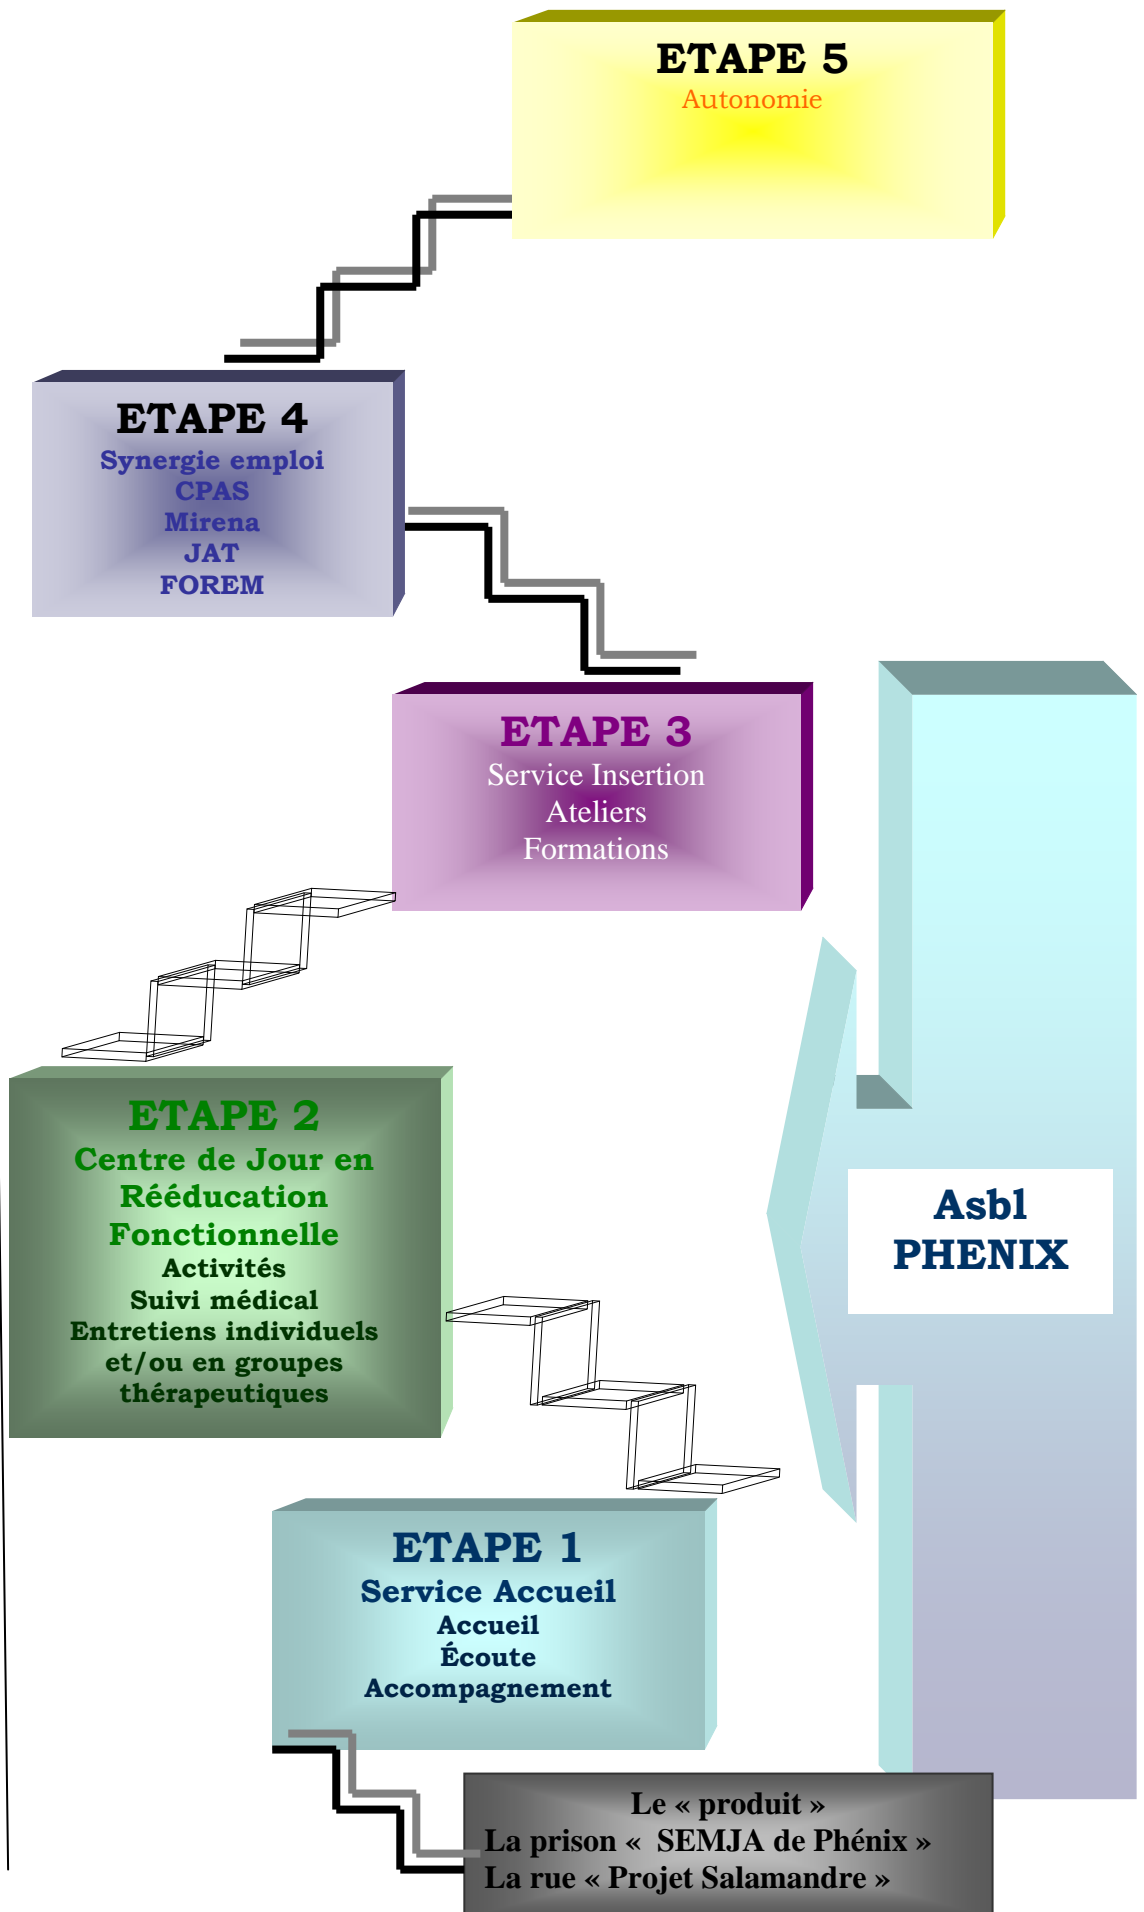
ETAPE 5
Autonomie

ETAPE 4
Synergie emploi
CPAS
Mirena
JAT
FOREM

ETAPE 3
Service Insertion
Ateliers
Formations

ETAPE 2
Centre de Jour en Rééducation Fonctionnelle
Activités
Suivi médical
Entretiens individuels et/ou en groupes thérapeutiques

Asbl PHENIX

ETAPE 1
Service Accueil
Accueil
Écoute
Accompagnement

Le « produit »
La prison « SEMJA de Phénix »
La rue « Projet Salamandre »